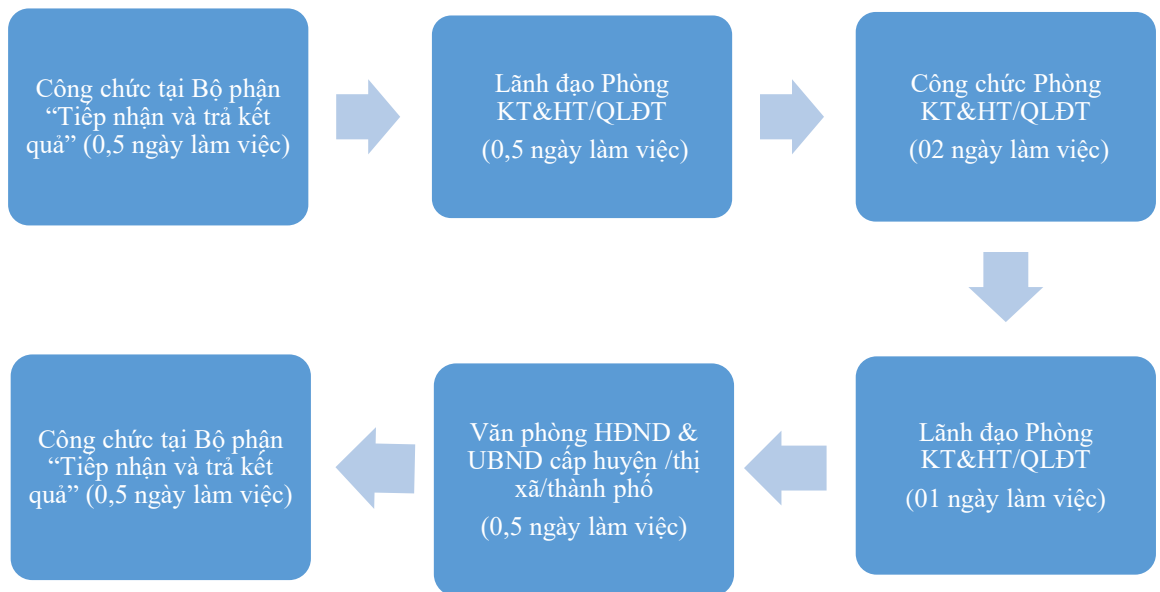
Công chức tại Bộ phận “Tiếp nhận và trả kết quả” (0,5 ngày làm việc)

Lãnh đạo Phòng KT&HT/QLĐT

(0,5 ngày làm việc)

Công chức Phòng KT&HT/QLĐT

(02 ngày làm việc)

Lãnh đạo Phòng KT&HT/QLĐT

(01 ngày làm việc)

Văn phòng HĐND & UBND cấp huyện /thị xã/thành phố

(0,5 ngày làm việc)

Công chức tại Bộ phận “Tiếp nhận và trả kết quả” (0,5 ngày làm việc)